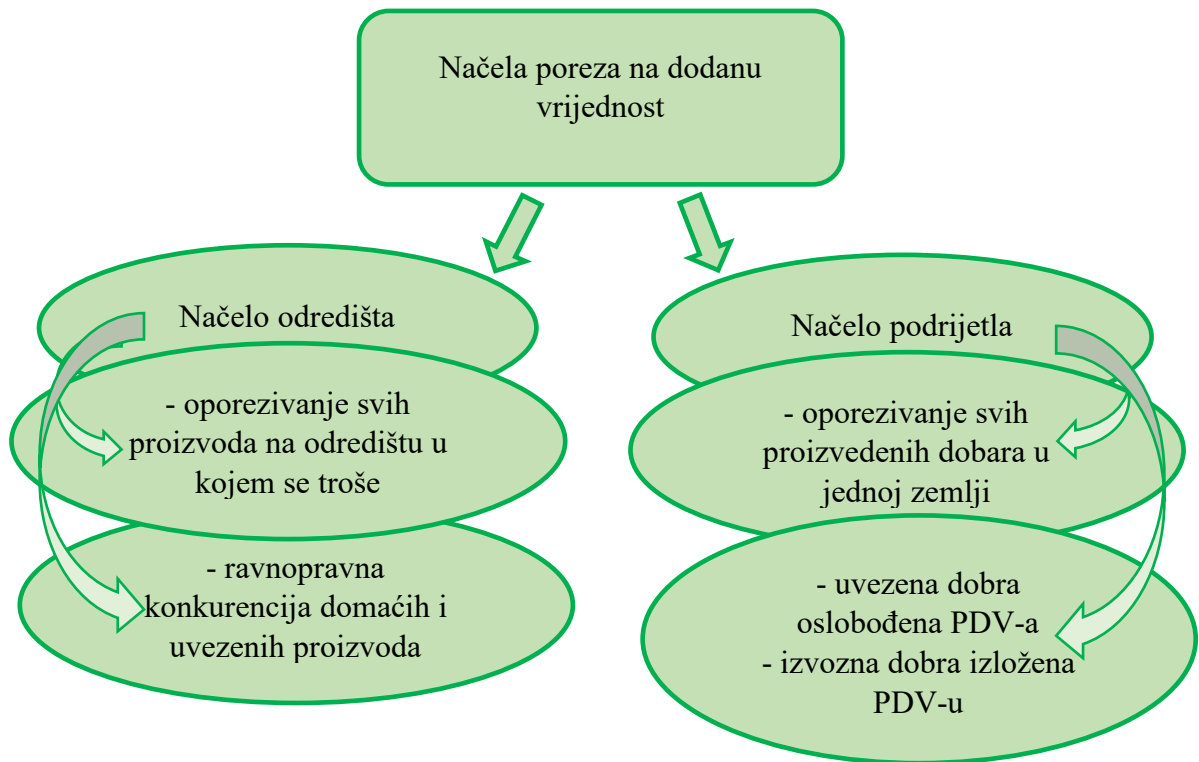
Načela poreza na dodanu vrijednost

Načelo odredišta

- oporezivanje svih proizvoda na odredištu u kojem se troše

- ravnopravna konkurencija domaćih i uvezenih proizvoda

Načelo podrijetla

- oporezivanje svih proizvedenih dobara u jednoj zemlji

- uvezena dobra oslobođena PDV-a
- izvozna dobra izložena PDV-u